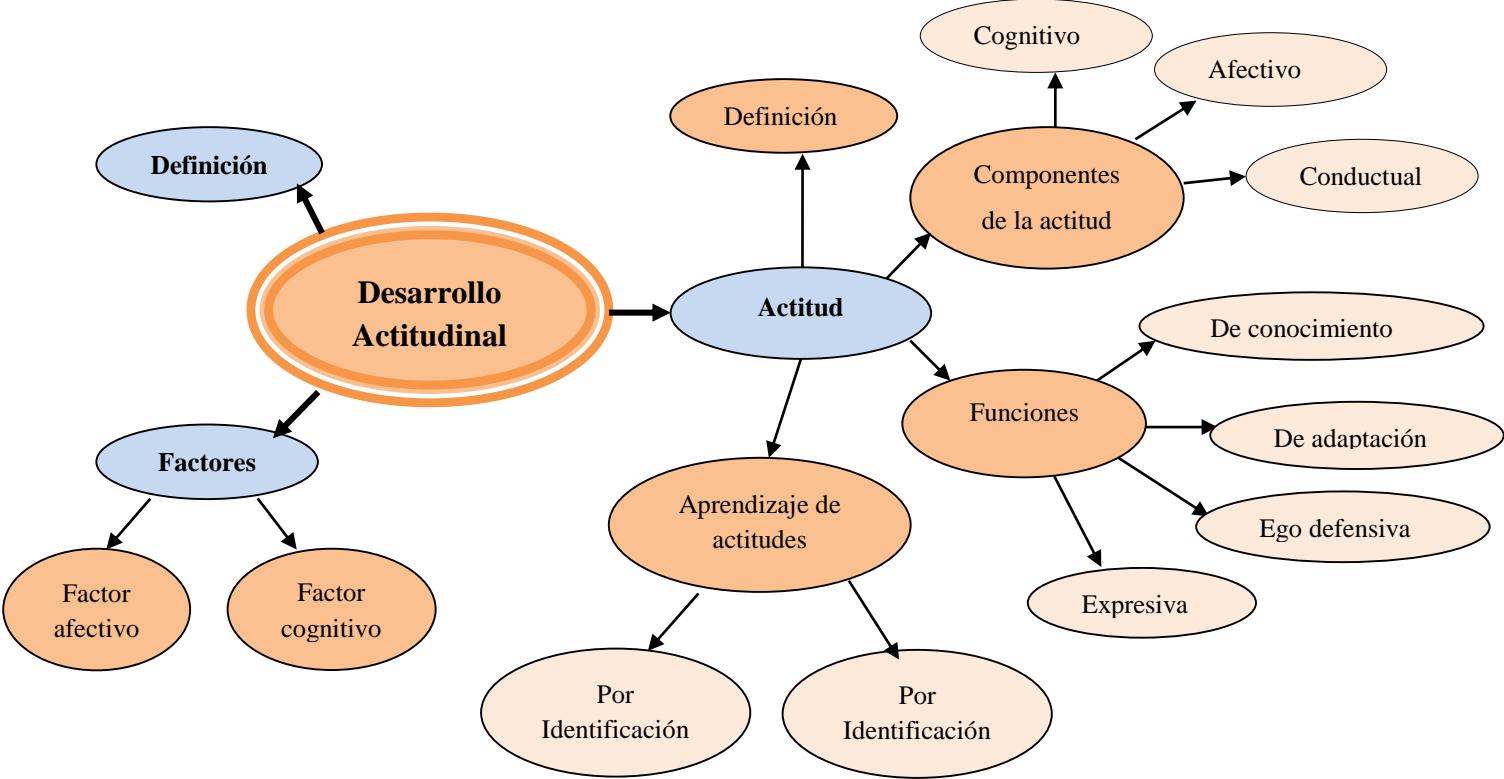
Desarrollo Actitudinal

Definición

Factores

Factor afectivo

Factor cognitivo

Actitud

Definición

Componentes de la actitud

Cognitivo

Afectivo

Conductual

Funciones

De conocimiento

De adaptación

Ego defensiva

Expresiva

Aprendizaje de actitudes

Por Identificación

Por Identificación